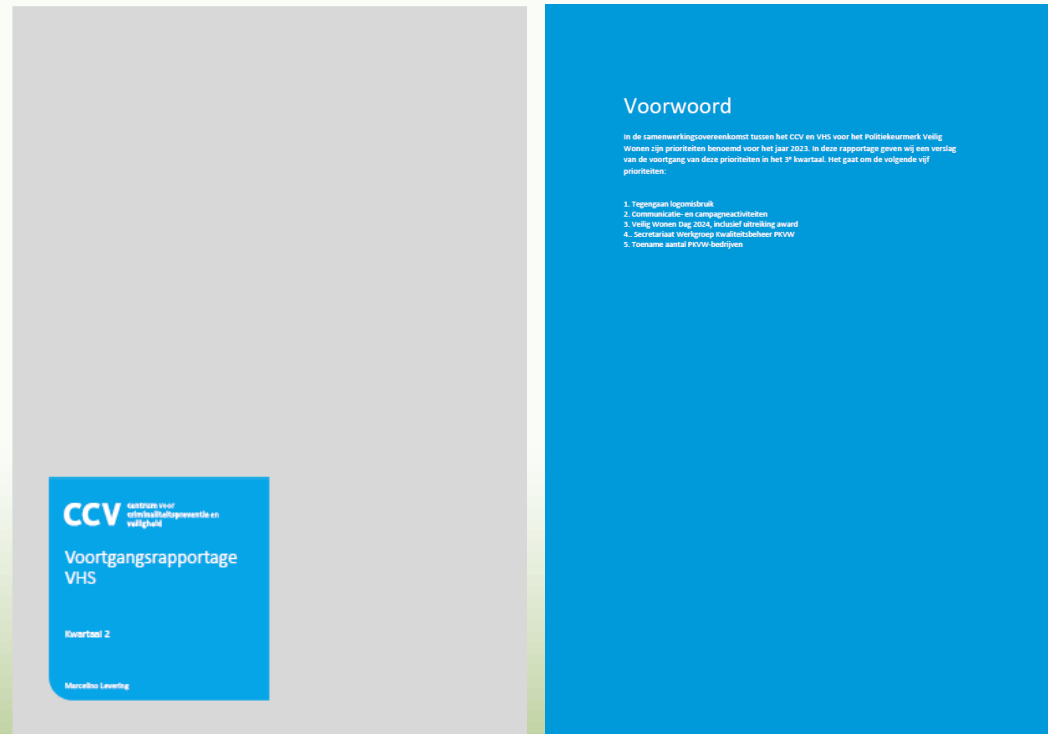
CCV centrum voor criminaliteitspreventie en veiligheid

Voortgangsrapportage VHS

Kwartaal 2

Marcelino Levering

Voorwoord

In de samenwerkingsovereenkomst tussen het CCV en VHS voor het Politiekeurmerk Veilig Wonen zijn prioriteiten benoemd voor het jaar 2023. In deze rapportage geven wij een verslag van de voortgang van deze prioriteiten in het 3e kwartaal. Het gaat om de volgende vijf prioriteiten:

1. Tegengaan logomisbruik
2. Communicatie- en campagneactiviteiten
3. Veilig Wonen Dag 2024, inclusief uitreiking award
4.. Secretariaat Werkgroep Kwaliteitsbeheer PKVW
5. Toename aantal PKVW-bedrijven